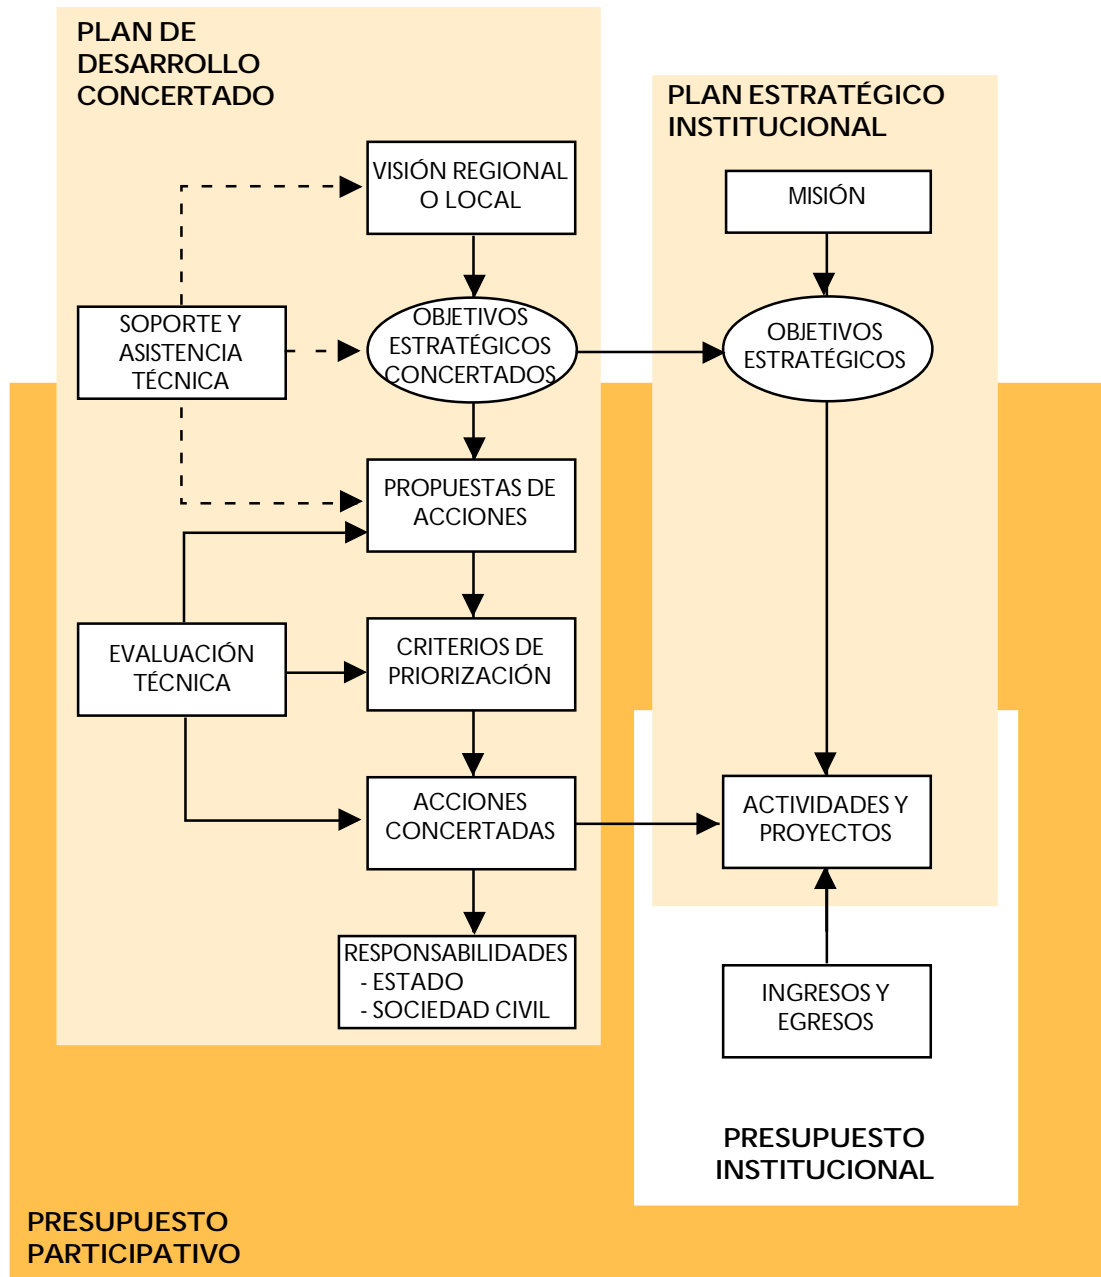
PLAN DE DESARROLLO CONCERTADO

PLAN ESTRATÉGICO INSTITUCIONAL

VISIÓN REGIONAL O LOCAL

MISIÓN

SOPORTE Y ASISTENCIA TÉCNICA

OBJETIVOS ESTRATÉGICOS CONCERTADOS

OBJETIVOS ESTRATÉGICOS

PROPUESTAS DE ACCIONES

EVALUACIÓN TÉCNICA

CRITERIOS DE PRIORIZACIÓN

ACCIONES CONCERTADAS

ACTIVIDADES Y PROYECTOS

RESPONSABILIDADES
- ESTADO
- SOCIEDAD CIVIL

INGRESOS Y EGRESOS

PRESUPUESTO INSTITUCIONAL

PRESUPUESTO PARTICIPATIVO